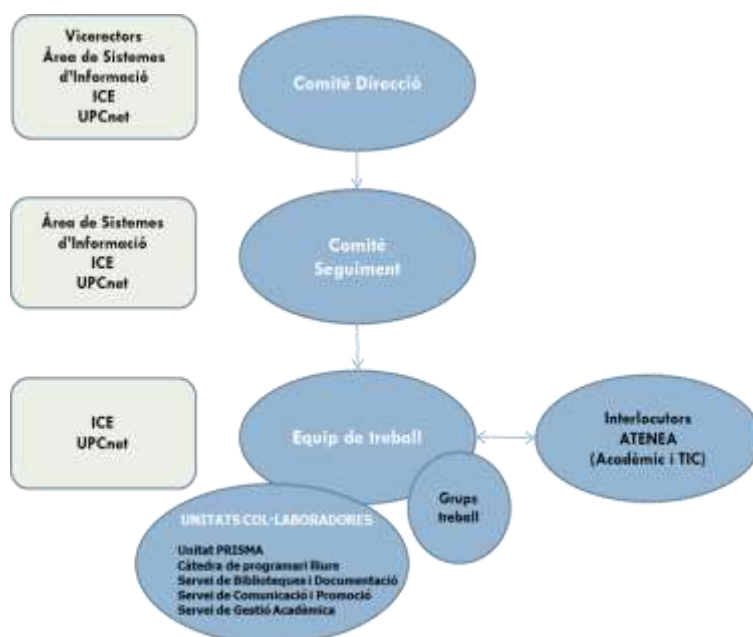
Vicerectors
Àrea de Sistemes d'Informació
ICE
UPCnet

Comitè Direcció

Àrea de Sistemes d'Informació
ICE
UPCnet

Comitè Seguiment

ICE
UPCnet

Equip de treball

Interlocutors ATENEA (Acadèmic i TIC)

Grups treball

UNITATS COL·LABORADORES
Unitat PRISMA
Càtedra de programari lliure
Servei de Biblioteques i Documentació
Servei de Comunicació i Promoció
Servei de Gestió Acadèmica